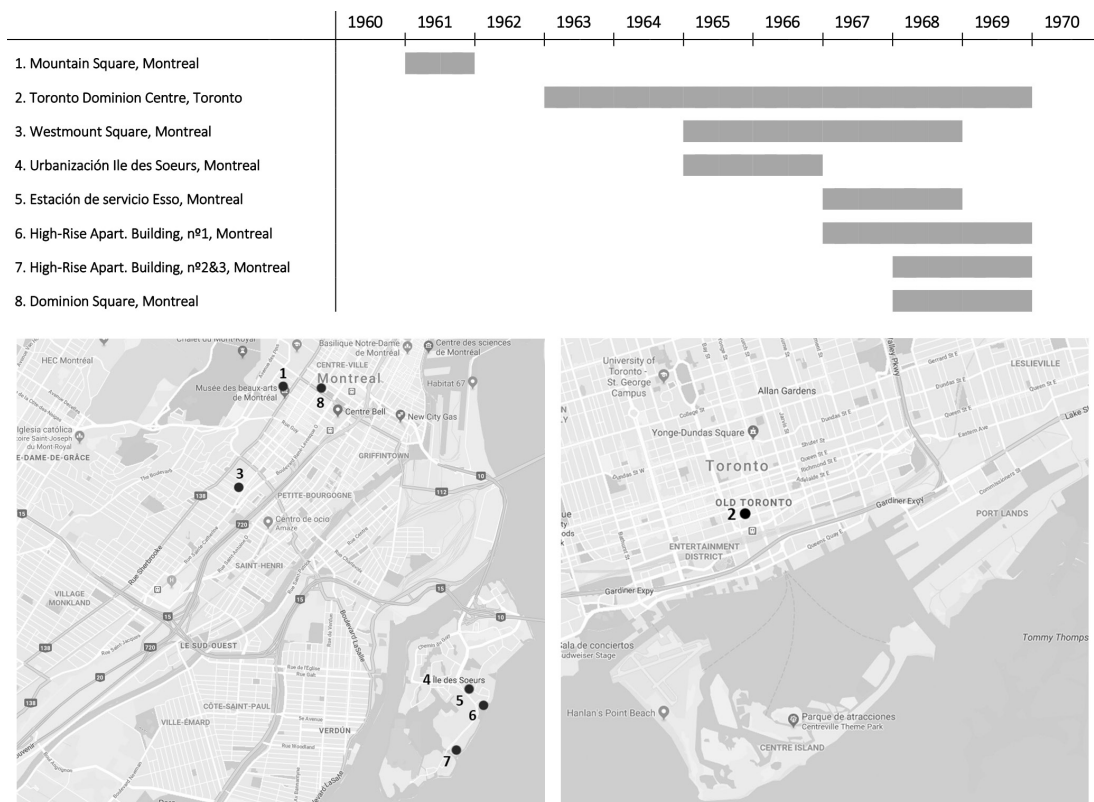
| | 1960 | 1961 | 1962 | 1963 | 1964 | 1965 | 1966 | 1967 | 1968 | 1969 | 1970 |
|---|---|---|---|---|---|---|---|---|---|---|---|
| 1. Mountain Square, Montreal | | | | | | | | | | | |
| 2. Toronto Dominion Centre, Toronto | | | | | | | | | | | |
| 3. Westmount Square, Montreal | | | | | | | | | | | |
| 4. Urbanización Ile des Soeurs, Montreal | | | | | | | | | | | |
| 5. Estación de servicio Esso, Montreal | | | | | | | | | | | |
| 6. High-Rise Apart. Building, nº1, Montreal | | | | | | | | | | | |
| 7. High-Rise Apart. Building, nº2&3, Montreal | | | | | | | | | | | |
| 8. Dominion Square, Montreal | | | | | | | | | | | |

HEC Montréal
Basilique Notre-Dame de Montréal
Centre des sciences de Montréal
CENTRE-VILLE
Montreal
Musée des beaux-arts de Montréal
Habitat 67
Centre Bell
New City Gas
Iglesia católica Oratoire Saint-Joseph du Mont-Royal
E-DAME-DE-GRÂCE
GRIFFINTOWN
PETITE-BOURGOGNE
Centro de ocio Amaze
SAINT-HENRI
VILLAGE MONKLAND
LE SUD-OUEST
CÔTE-SAINT-PAUL
VILLE-ÉMARD
VERDUN
Île des Soeurs
1
8
3
4
5
6
7

University of Toronto - St. George Campus
Allan Gardens
LESLIEVILLE
Yonge-Dundas Square
Toronto
OLD TORONTO
2
ENTERTAINMENT DISTRICT
PORT LANDS
Gardiner Expy
Sala de conciertos Budweiser Stage
Tommy Thomps
Hanlan's Point Beach
Parque de atracciones Centreville Theme Park
CENTRE ISLAND